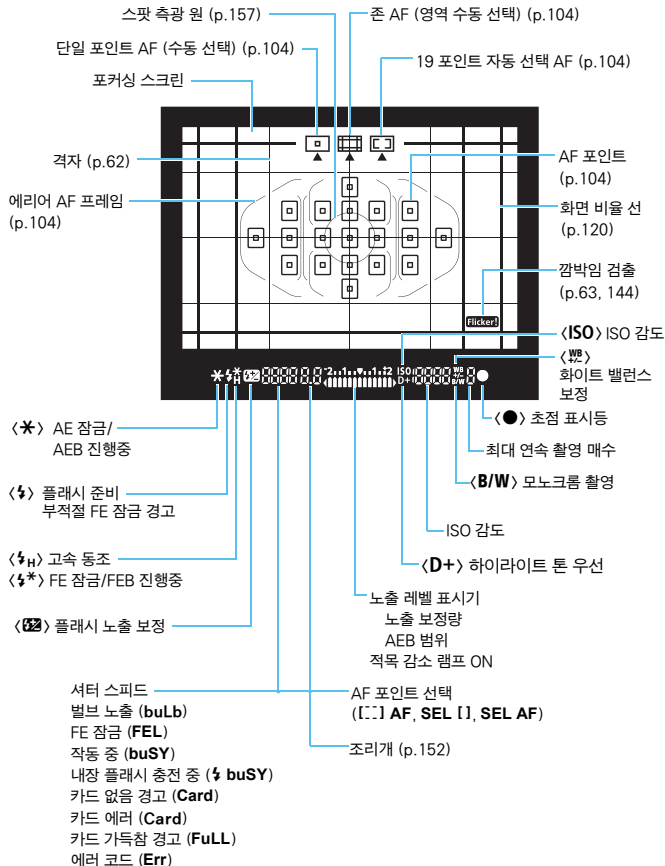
스팟 측광 원 (p.157)

존 AF (영역 수동 선택) (p.104)

단일 포인트 AF (수동 선택) (p.104)

19 포인트 자동 선택 AF (p.104)

포커싱 스크린

격자 (p.62)

AF 포인트 (p.104)

에리어 AF 프레임 (p.104)

화면 비율 선 (p.120)

깜박임 검출 (p.63, 144)

Flicker!

〈ISO〉 ISO 감도

〈WB〉 화이트 밸런스 보정

〈●〉 초점 표시등

최대 연속 촬영 매수

〈B/W〉 모노크롬 촬영

〈✱〉 AE 잠금/ AEB 진행중

〈⚡〉 플래시 준비 부적절 FE 잠금 경고

ISO 감도

〈$⚡_H$〉 고속 동조
〈⚡✱〉 FE 잠금/FEB 진행중

〈D+〉 하이라이트 톤 우선

노출 레벨 표시기
노출 보정량
AEB 범위
적목 감소 램프 ON

〈⚡±〉 플래시 노출 보정

셔터 스피드
벌브 노출 (buLb)
FE 잠금 (FEL)
작동 중 (buSY)
내장 플래시 충전 중 (⚡ buSY)
카드 없음 경고 (Card)
카드 에러 (Card)
카드 가득참 경고 (FuLL)
에러 코드 (Err)

AF 포인트 선택
([ ] AF, SEL [ ], SEL AF)

조리개 (p.152)